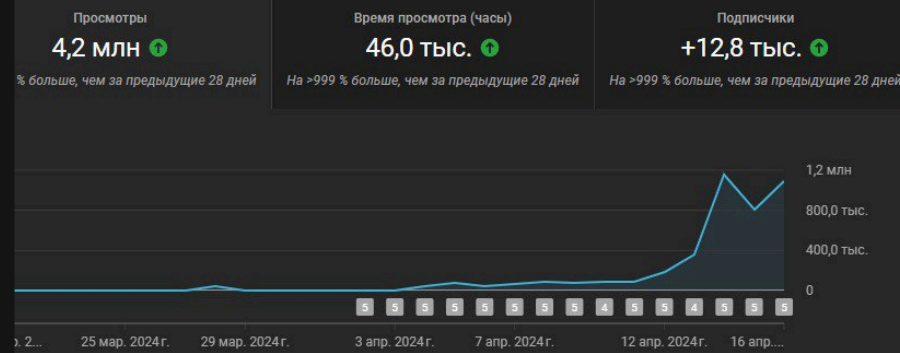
Просмотры
4,2 млн
% больше, чем за предыдущие 28 дней

Время просмотра (часы)
46,0 тыс.
На >999 % больше, чем за предыдущие 28 дней

Подписчики
+12,8 тыс.
На >999 % больше, чем за предыдущие 28 дней

1,2 млн
800,0 тыс.
400,0 тыс.
0

5 5 5 5 5 5 5 5 4 5 4 5 5 5

. 2... 25 мар. 2024 г. 29 мар. 2024 г. 3 апр. 2024 г. 7 апр. 2024 г. 12 апр. 2024 г. 16 апр....